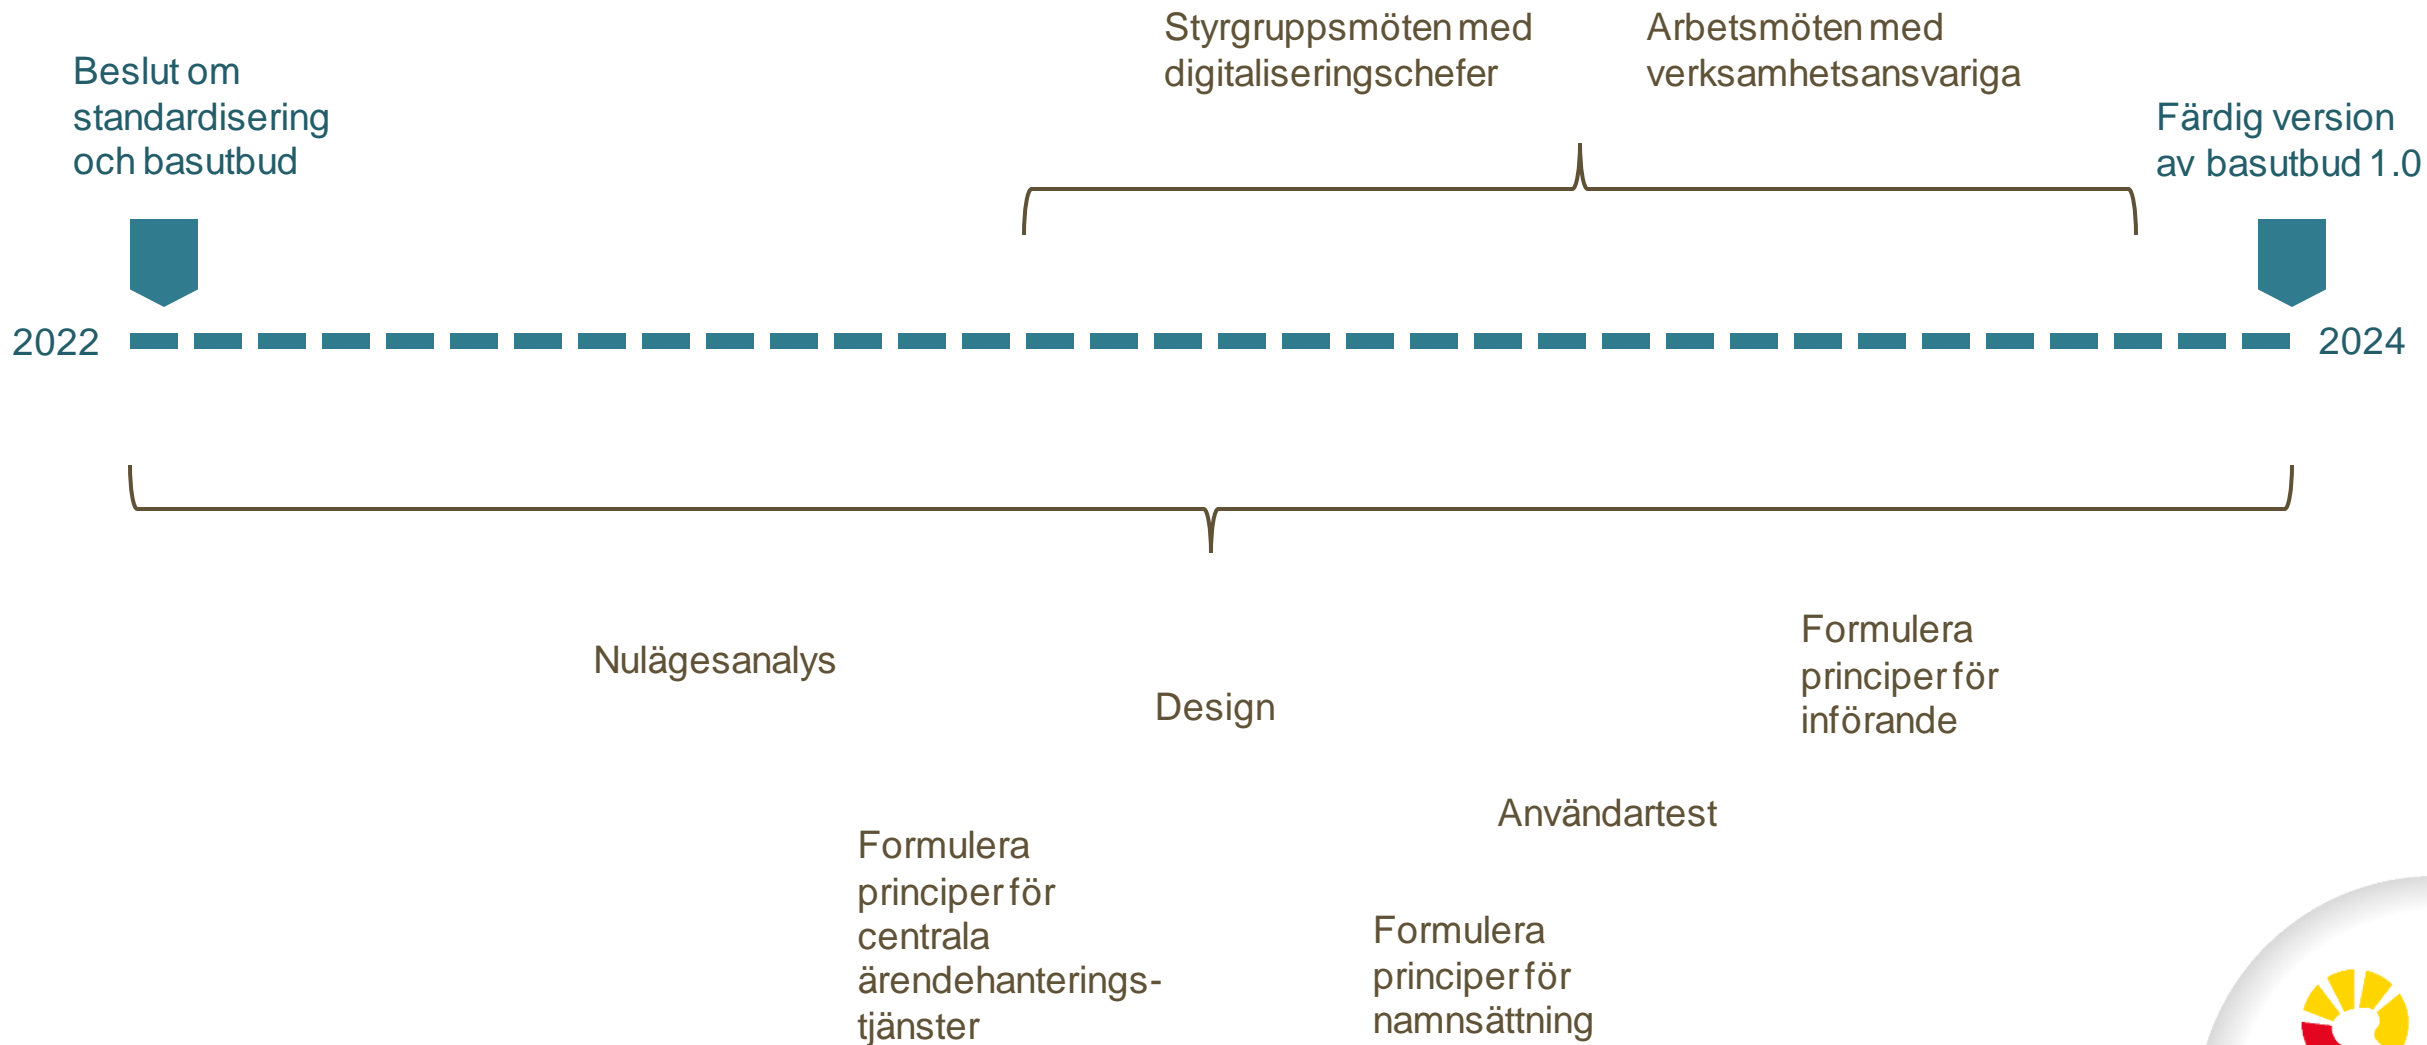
Beslut om standardisering och basutbud

Styrgruppsmöten med digitaliseringschefer

Arbetsmöten med verksamhetsansvariga

Färdig version av basutbud 1.0

2022

2024

Nulägesanalys

Design

Formulera principer för införande

Användartest

Formulera principer för centrala ärendehanterings-tjänster

Formulera principer för namnsättning